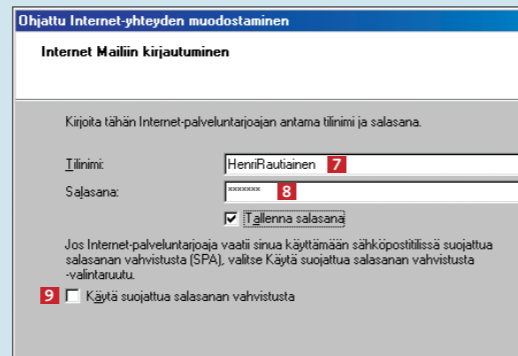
Ohjattu Internet-yhteyden muodostaminen

Internet Mailiin kirjautuminen

Kirjoita tähän Internet-palveluntarjoajan antama tilinimi ja salasana.

Tilinimi: HenriRautiainen 7

Salasana: ******* 8

Tallenna salasana

Jos Internet-palveluntarjoaja vaatii sinua käyttämään sähköpostitilissä suojattua salasanan vahvistusta (SPA), valitse Käytä suojattua salasanan vahvistusta -valintaruutu.

9 Käytä suojattua salasanan vahvistusta